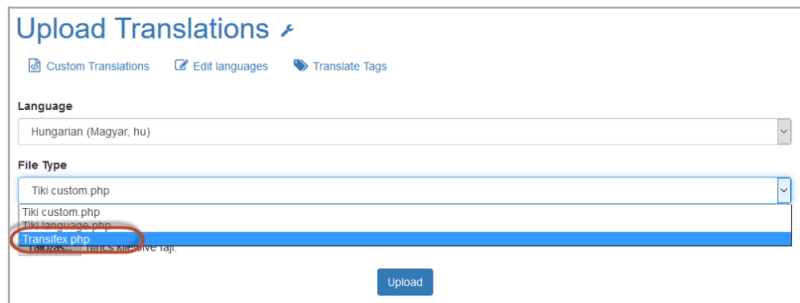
Upload Translations

Custom Translations
Edit languages
Translate Tags

Language

Hungarian (Magyar, hu)

File Type

Tiki custom.php

Tiki custom.php
Tiki language.php
Transifex php

Tallózás... Nincs kiválasztva fájl.

Upload